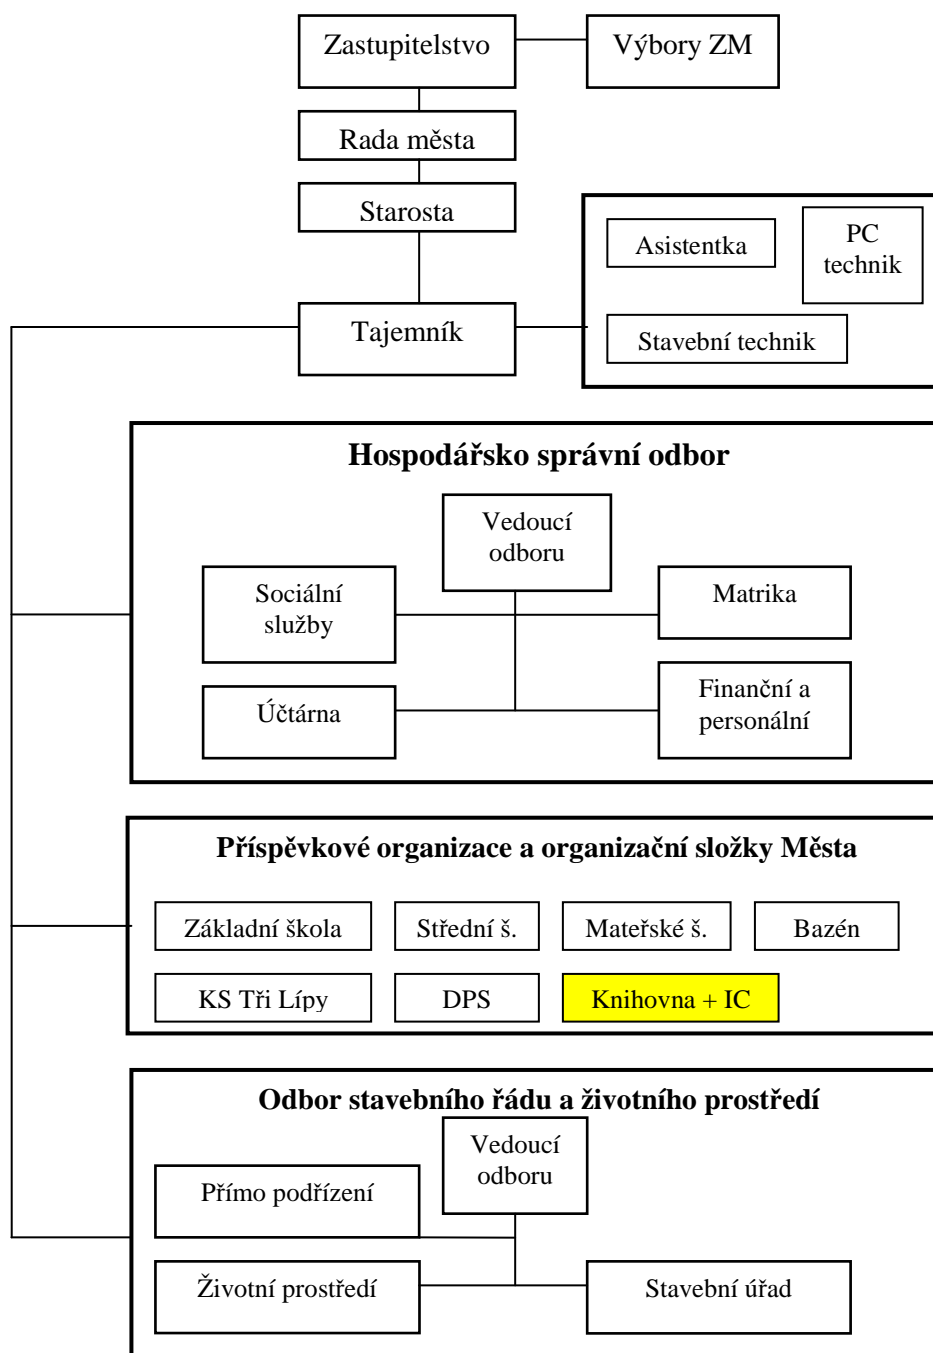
Zastupitelstvo

Výbory ZM

Rada města

Starosta

Asistentka

PC technik

Tajemník

Stavební technik

Hospodářsko správní odbor

Vedoucí odboru

Sociální služby

Matrika

Účtárna

Finanční a personální

Příspěvkové organizace a organizační složky Města

Základní škola

Střední š.

Mateřské š.

Bazén

KS Tři Lípy

DPS

Knihovna + IC

Odbor stavebního řádu a životního prostředí

Vedoucí odboru

Přímo podřízení

Životní prostředí

Stavební úřad